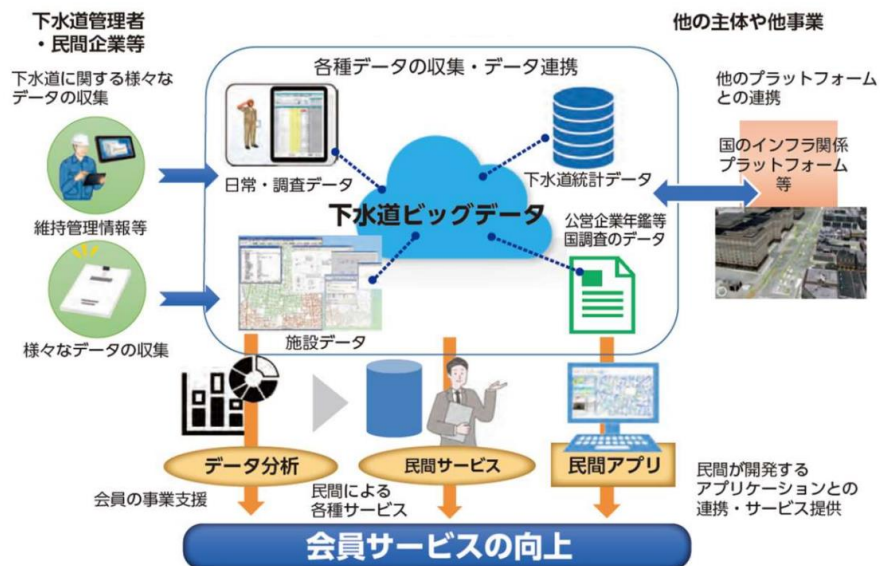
下水道管理者
・民間企業等

下水道に関する様々なデータの収集

維持管理情報等

様々なデータの収集

各種データの収集・データ連携

日常・調査データ

下水道統計データ

下水道ビッグデータ

公営企業年鑑等国調査のデータ

施設データ

他の主体や他事業

他のプラットフォームとの連携

国のインフラ関係プラットフォーム等

データ分析

民間サービス

民間アプリ

会員の事業支援

民間による各種サービス

民間が開発するアプリケーションとの連携・サービス提供

会員サービスの向上